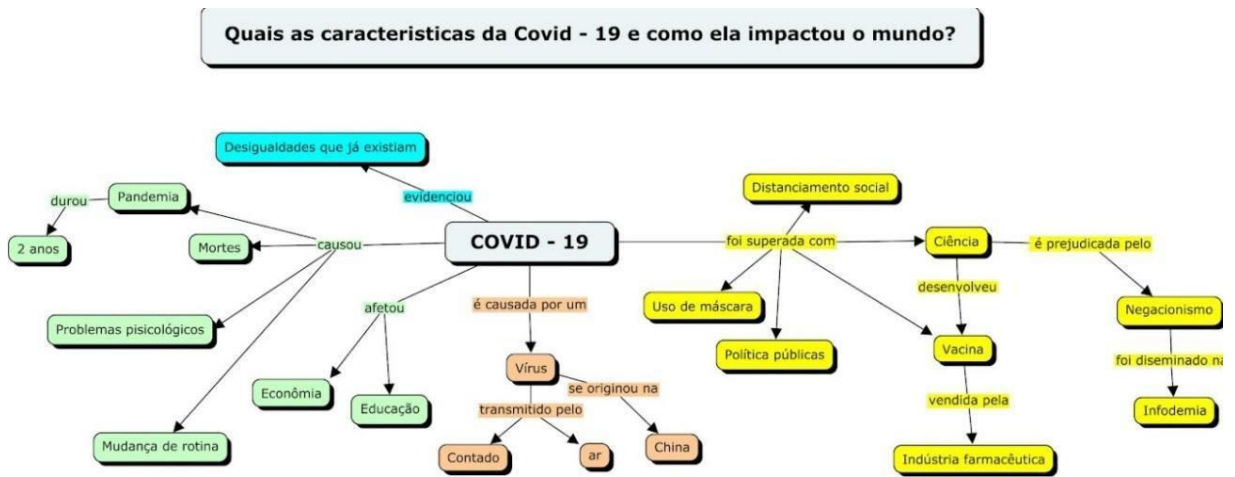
Quais as caracteristicas da Covid - 19 e como ela impactou o mundo?

Desigualdades que já existiam

evidenciou

COVID - 19

causou

Pandemia

durou

2 anos

Mortes

Problemas pisicológicos

Mudança de rotina

afetou

Econômia

Educação

é causada por um

Vírus

se originou na

China

transmitido pelo

Contado

ar

foi superada com

Distanciamento social

Uso de máscara

Política públicas

Ciência

desenvolveu

Vacina

vendida pela

Indústria farmacêutica

é prejudicada pelo

Negacionismo

foi diseminado na

Infodemia